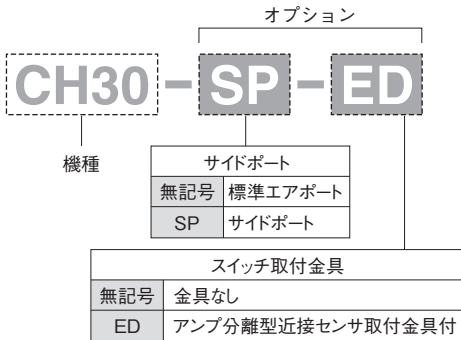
オプション

CH30 − SP − ED

機種

| サイドポート | |
|---|---|
| 無記号 | 標準エアポート |
| SP | サイドポート |

| スイッチ取付金具 | |
|---|---|
| 無記号 | 金具なし |
| ED | アンプ分離型近接センサ取付金具付 |